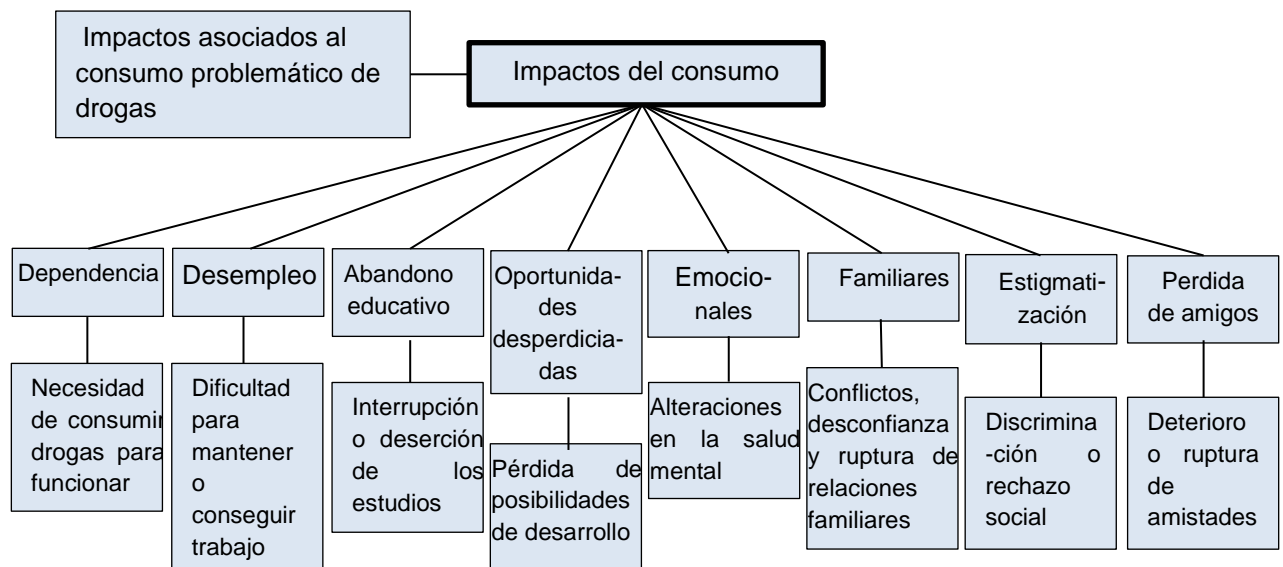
Impactos asociados al consumo problemático de drogas

Impactos del consumo

Dependencia

Necesidad de consumir drogas para funcionar

Desempleo

Dificultad para mantener o conseguir trabajo

Abandono educativo

Interrupción o deserción de los estudios

Oportunidades desperdiciadas

Pérdida de posibilidades de desarrollo

Emocionales

Alteraciones en la salud mental

Familiares

Conflictos, desconfianza y ruptura de relaciones familiares

Estigmatización

Discrimina-ción o rechazo social

Perdida de amigos

Deterioro o ruptura de amistades